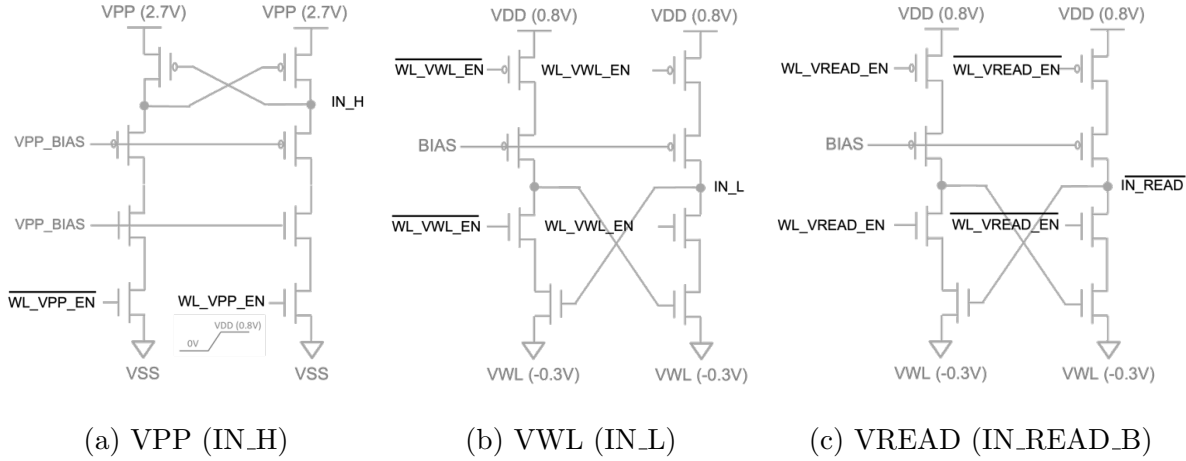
VPP (2.7V) VPP (2.7V)

IN_H

VPP_BIAS

VPP_BIAS

$\overline{\text{WL\_VPP\_EN}}$

WL_VPP_EN

VDD (0.8V)

0V

VSS VSS

VDD (0.8V) VDD (0.8V)

$\overline{\text{WL\_VWL\_EN}}$

WL_VWL_EN

BIAS

IN_L

$\overline{\text{WL\_VWL\_EN}}$

WL_VWL_EN

VWL (-0.3V) VWL (-0.3V)

VDD (0.8V) VDD (0.8V)

WL_VREAD_EN

$\overline{\text{WL\_VREAD\_EN}}$

BIAS

$\overline{\text{IN\_READ}}$

WL_VREAD_EN

$\overline{\text{WL\_VREAD\_EN}}$

VWL (-0.3V) VWL (-0.3V)

(a) VPP (IN_H)

(b) VWL (IN_L)

(c) VREAD (IN_READ_B)